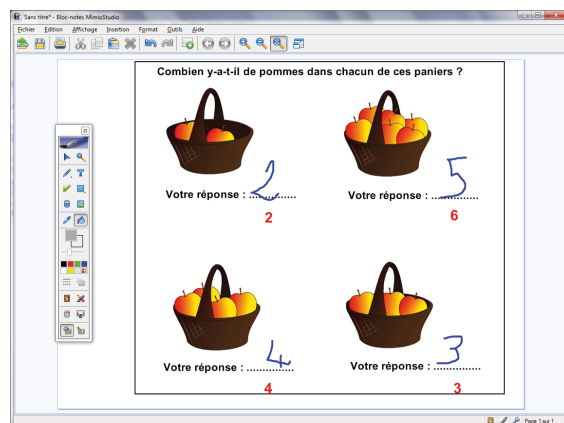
Sans titre* - Bloc-notes MimioStudio

Fichier Edition Affichage Insertion Format Outils Aide

Combien y-a-t-il de pommes dans chacun de ces paniers ?

Votre réponse : ............ 2
2

Votre réponse : ............ 5
6

Votre réponse : ............ 4
4

Votre réponse : ............ 3
3

Page 1 sur 1